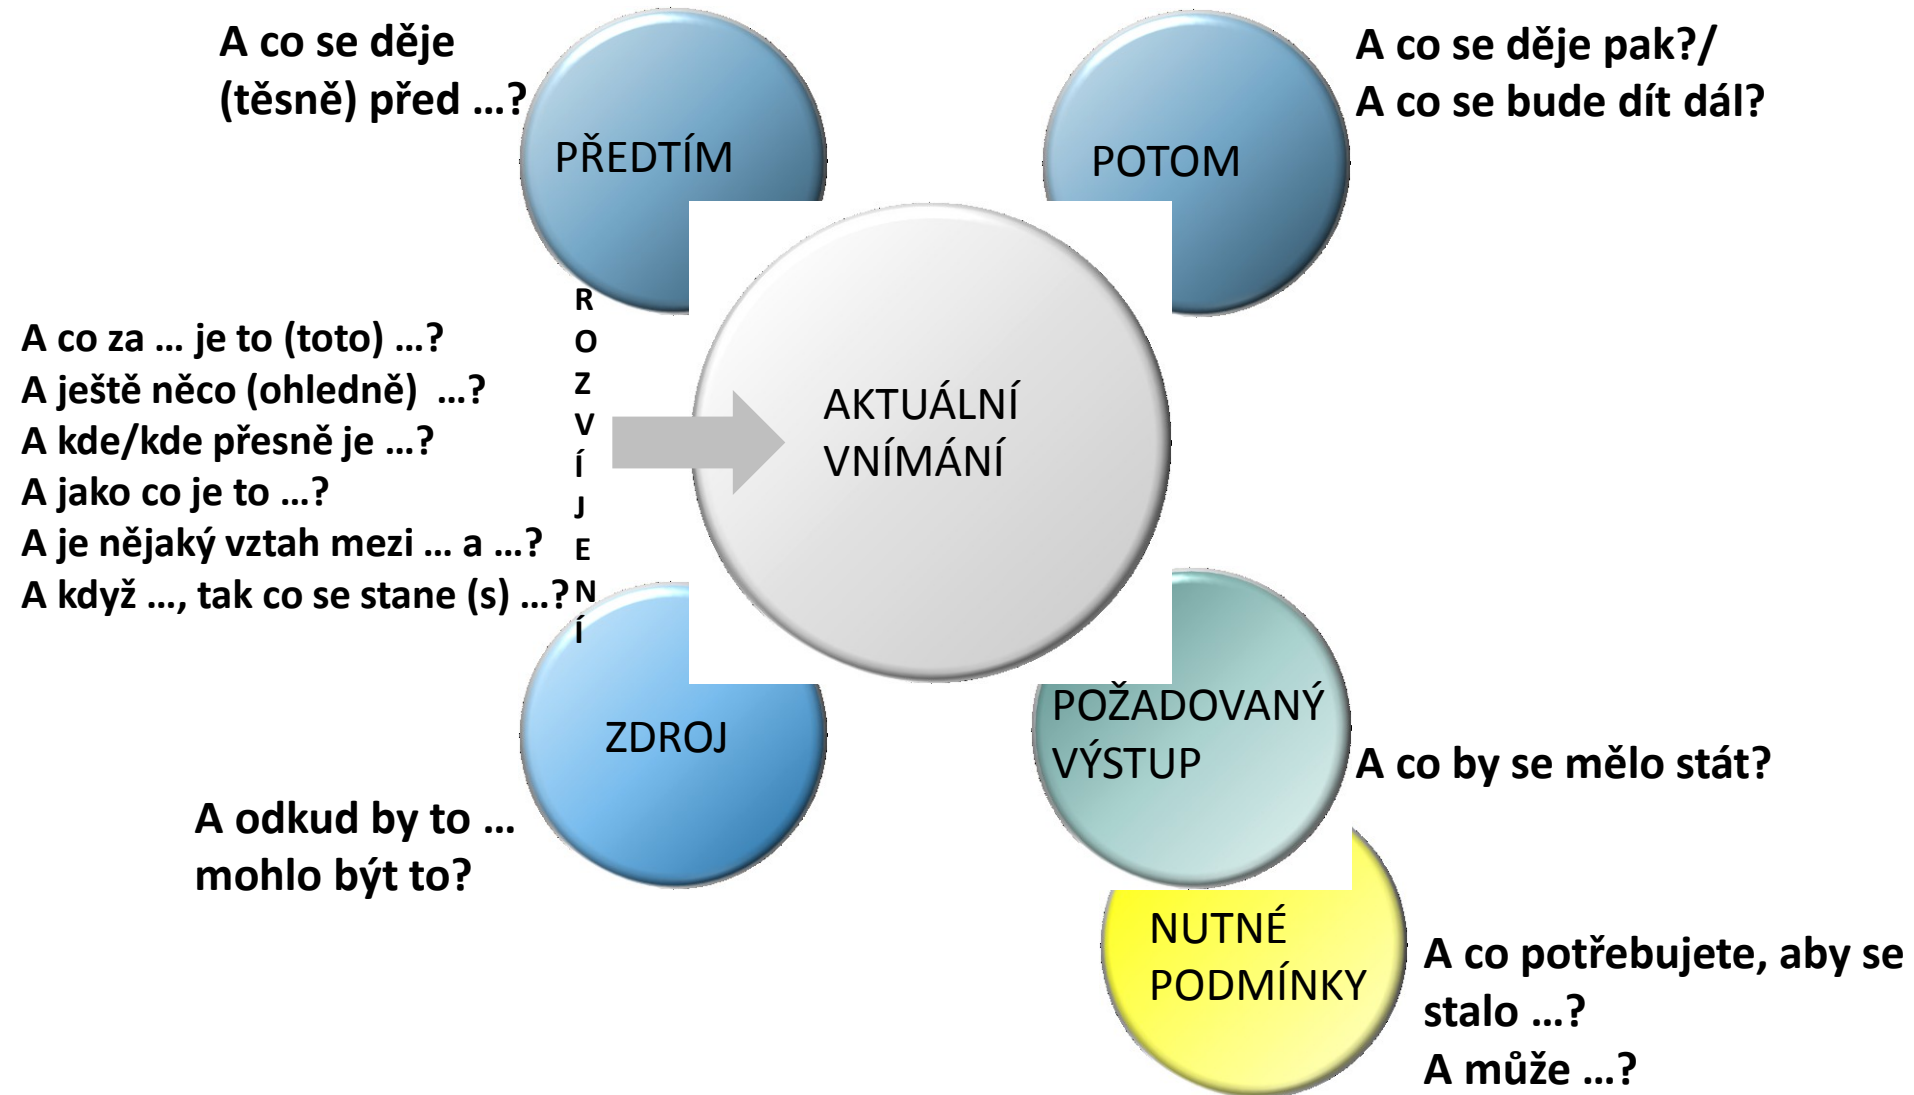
A co se děje (těsně) před …?

PŘEDTÍM

POTOM

A co se děje pak?/
A co se bude dít dál?

A co za … je to (toto) …?
A ještě něco (ohledně) …?
A kde/kde přesně je …?
A jako co je to …?
A je nějaký vztah mezi … a …?
A když …, tak co se stane (s) …?

R
O
Z
V
Í
J
E
N
Í

AKTUÁLNÍ VNÍMÁNÍ

ZDROJ

A odkud by to … mohlo být to?

POŽADOVANÝ VÝSTUP

A co by se mělo stát?

NUTNÉ PODMÍNKY

A co potřebujete, aby se stalo …?
A může …?